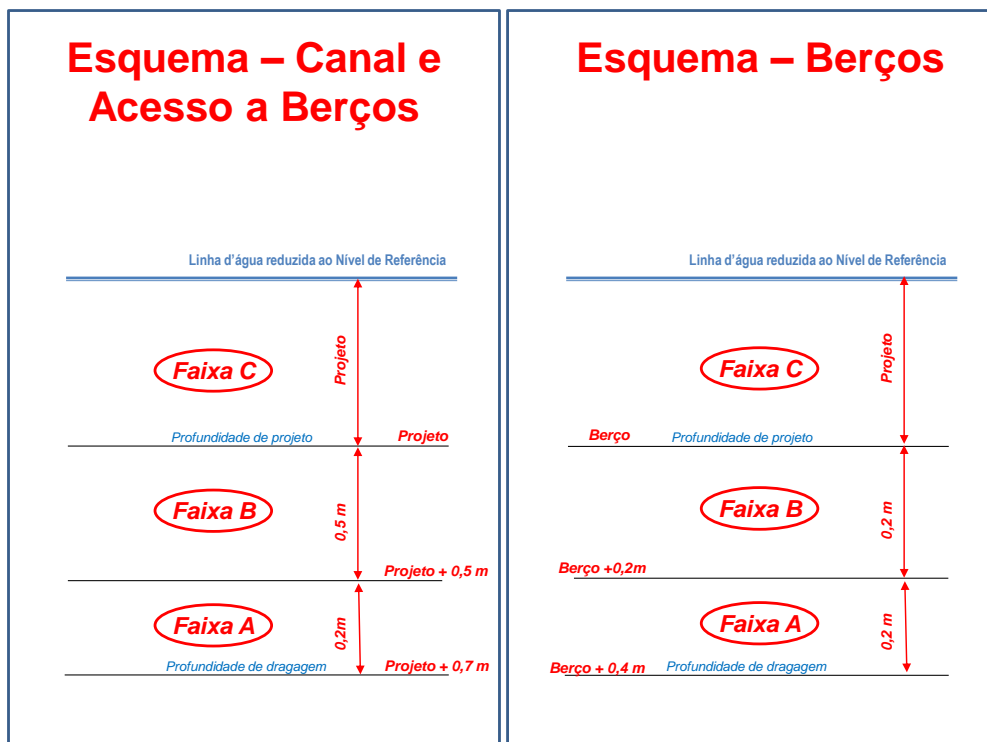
Esquema – Canal e Acesso a Berços

Linha d'água reduzida ao Nível de Referência

Projeto

Faixa C

Profundidade de projeto

Projeto

Faixa B

0,5 m

Projeto + 0,5 m

Faixa A

0,2m

Profundidade de dragagem

Projeto + 0,7 m

Esquema – Berços

Linha d'água reduzida ao Nível de Referência

Projeto

Faixa C

Berço

Profundidade de projeto

Faixa B

0,2 m

Berço +0,2m

Faixa A

0,2 m

Berço + 0,4 m

Profundidade de dragagem